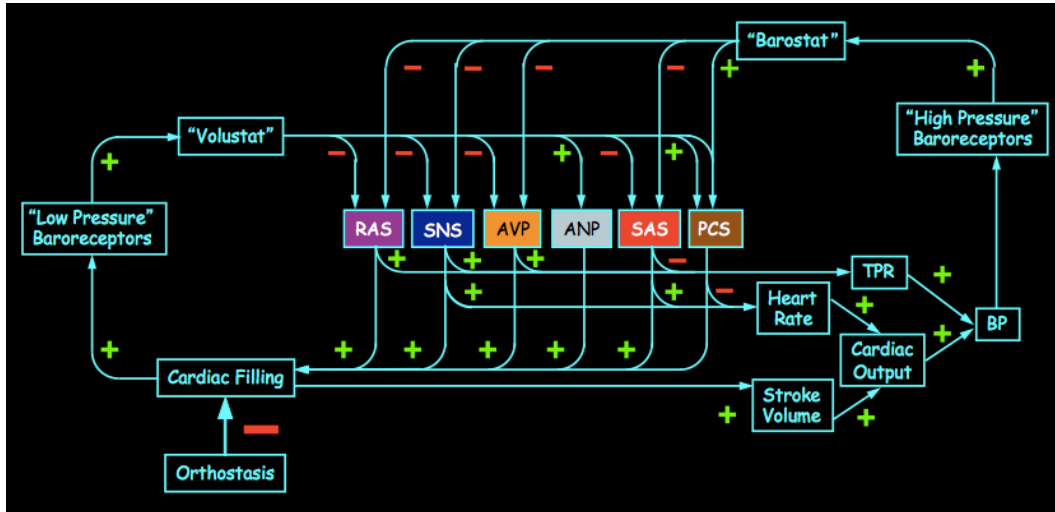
"Barostat"

"Volustat"

"High Pressure" Baroreceptors

"Low Pressure" Baroreceptors

RAS

SNS

AVP

ANP

SAS

PCS

TPR

Heart Rate

Cardiac Output

BP

Cardiac Filling

Stroke Volume

Orthostasis

+ + + + + + + + + + + + + + + + + + + + +

− − − − − − − − − − −